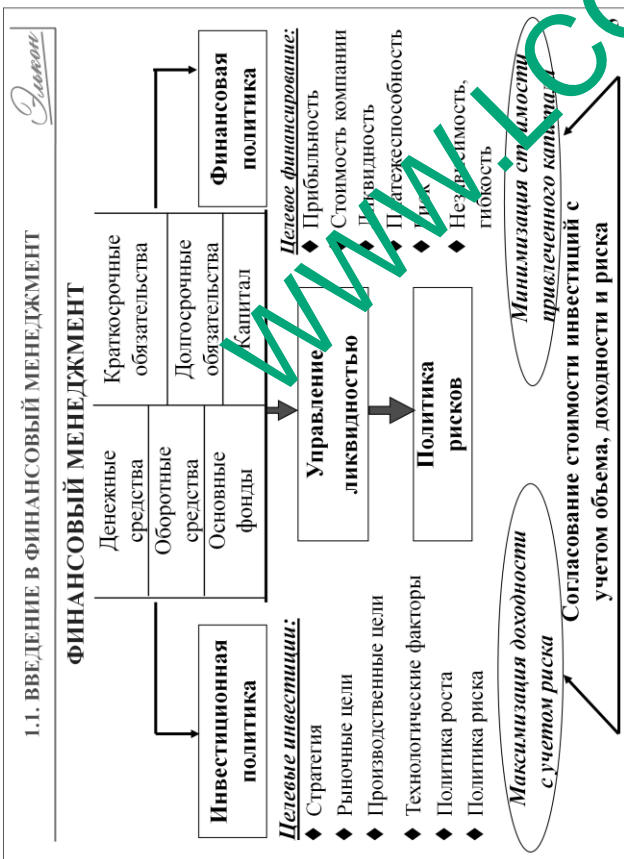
1.1. ВВЕДЕНИЕ В ФИНАНСОВЫЙ МЕНЕДЖМЕНТ

Элитон

ФИНАНСОВЫЙ МЕНЕДЖМЕНТ

Инвестиционная политика

Финансовая политика

| Денежные средства | Краткосрочные обязательства |
|---|---|
| Оборотные средства | Долгосрочные обязательства |
| Основные фонды | Капитал |

Управление ликвидностью

Политика рисков

Целевые инвестиции:
◆ Стратегия
◆ Рыночные цели
◆ Производственные цели
◆ Технологические факторы
◆ Политика роста
◆ Политика риска

Целевое финансирование:
◆ Прибыльность
◆ Стоимость компании
◆ Ликвидность
◆ Платежеспособность
◆ Ри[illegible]
◆ Независимость, гибкость

Максимизация доходности с учетом риска

Минимизация стоимости привлеченного капитала

Согласование стоимости инвестиций с учетом объема, доходности и риска

www.LC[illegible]